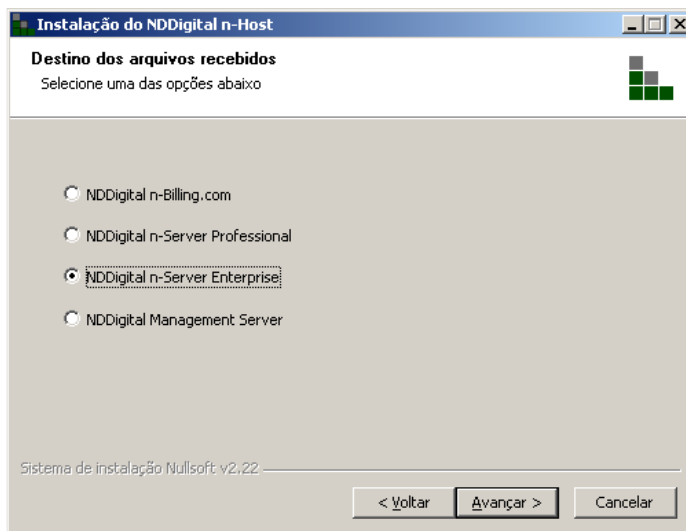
Instalação do NDDigital n-Host

Destino dos arquivos recebidos
Selecione uma das opções abaixo

NDDigital n-Billing.com

NDDigital n-Server Professional

NDDigital n-Server Enterprise

NDDigital Management Server

Sistema de instalação Nullsoft v2.22

< Voltar
Avançar >
Cancelar